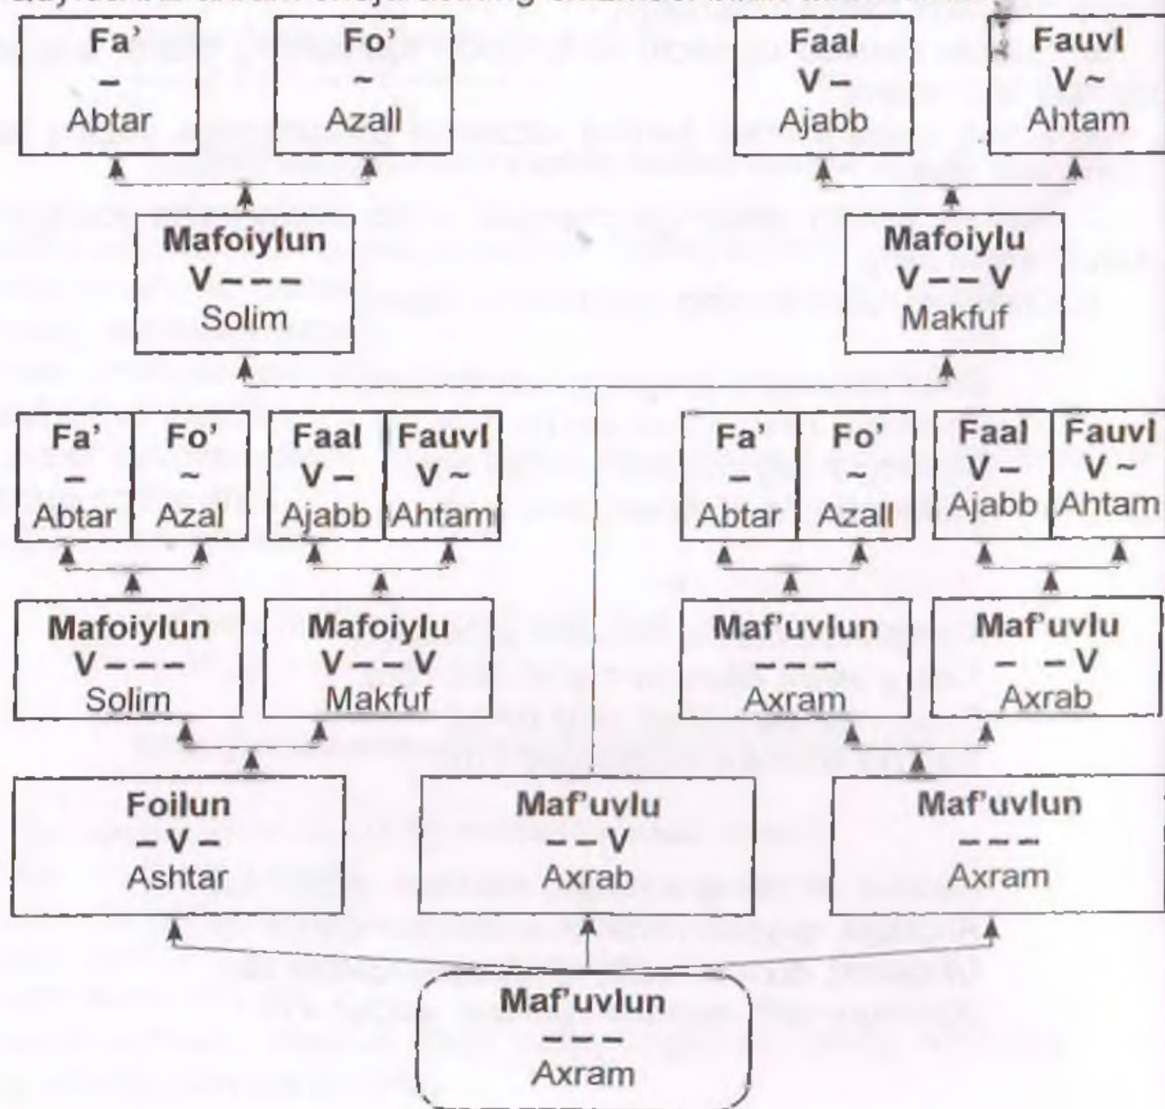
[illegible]

Fa'
–
Abtar

Fo'
~
Azall

Faal
V –
Ajabb

Fauvl
V ~
Ahtam

Mafoiylun
V – – –
Solim

Mafoiylu
V – – V
Makfuf

Fa'
–
Abtar

Fo'
~
Azal

Faal
V –
Ajabb

Fauvl
V ~
Ahtam

Fa'
–
Abtar

Fo'
~
Azall

Faal
V –
Ajabb

Fauvl
V ~
Ahtam

Mafoiylun
V – – –
Solim

Mafoiylu
V – – V
Makfuf

Maf'uvlun
– – –
Axram

Maf'uvlu
– – V
Axrab

Foilun
– V –
Ashtar

Maf'uvlu
– – V
Axrab

Maf'uvlun
– – –
Axram

Maf'uvlun
– – –
Axram